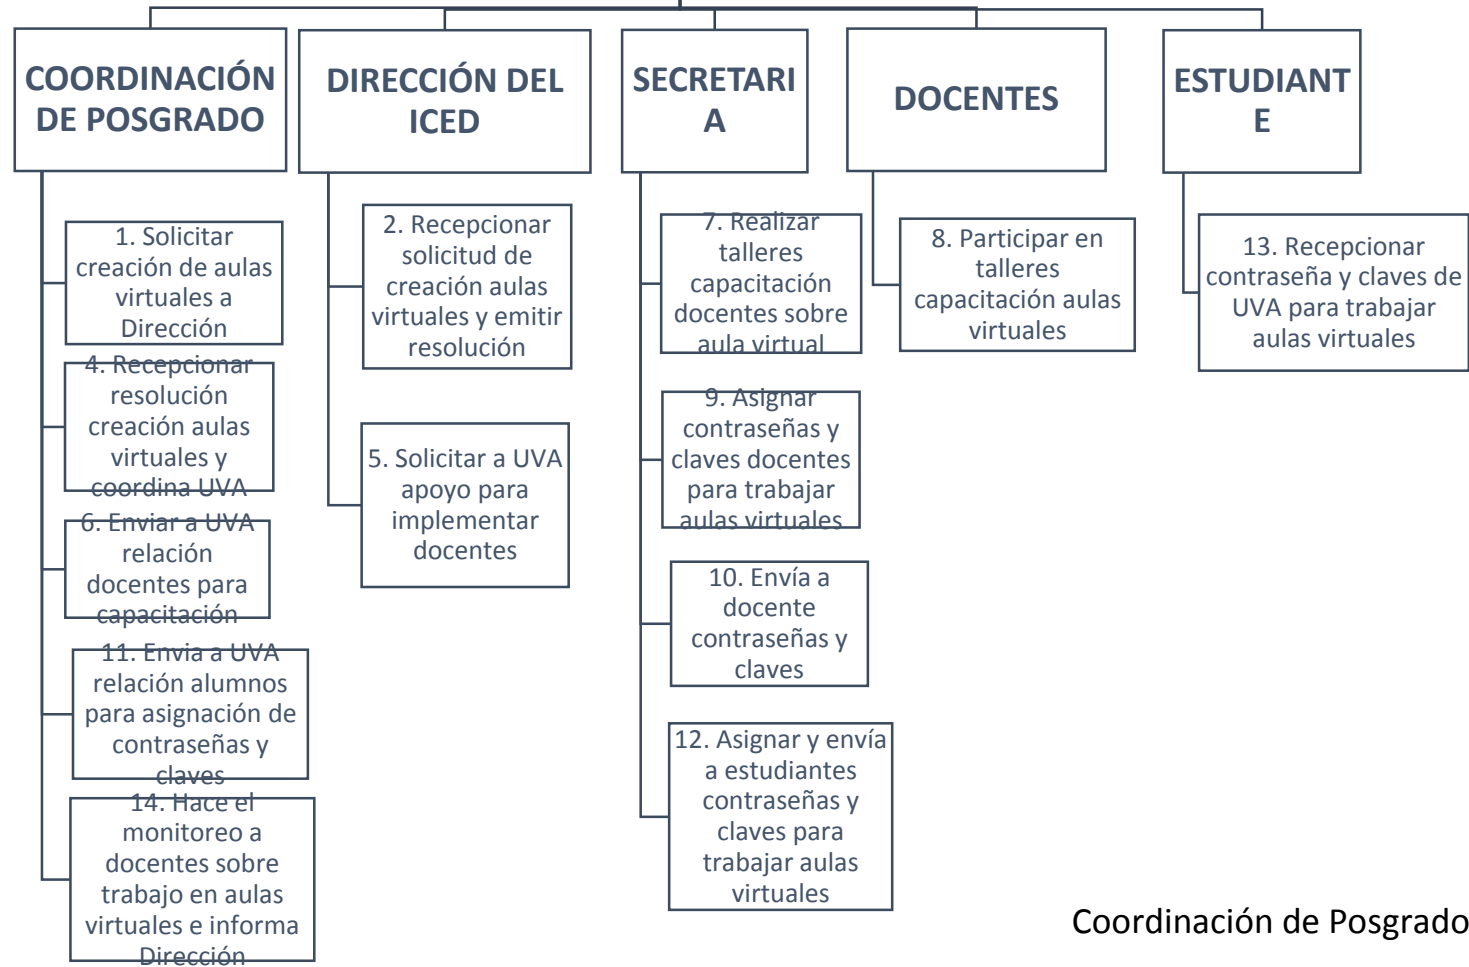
COORDINACIÓN DE POSGRADO

1. Solicitar creación de aulas virtuales a Dirección

4. Recepcionar resolución creación aulas virtuales y coordina UVA

6. Enviar a UVA relación docentes para capacitación

11. Envia a UVA relación alumnos para asignación de contraseñas y claves

14. Hace el monitoreo a docentes sobre trabajo en aulas virtuales e informa Dirección

DIRECCIÓN DEL ICED

2. Recepcionar solicitud de creación aulas virtuales y emitir resolución

5. Solicitar a UVA apoyo para implementar docentes

SECRETARI A

7. Realizar talleres capacitación docentes sobre aula virtual

9. Asignar contraseñas y claves docentes para trabajar aulas virtuales

10. Envía a docente contraseñas y claves

12. Asignar y envía a estudiantes contraseñas y claves para trabajar aulas virtuales

DOCENTES

8. Participar en talleres capacitación aulas virtuales

ESTUDIANT E

13. Recepcionar contraseña y claves de UVA para trabajar aulas virtuales

Coordinación de Posgrado